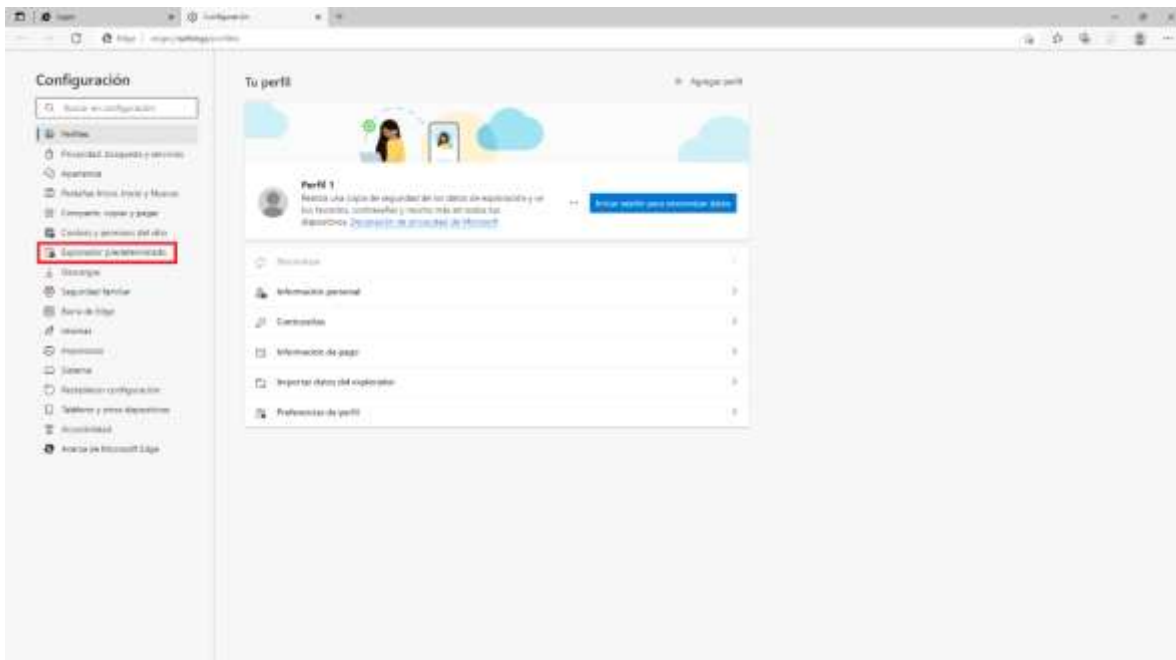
Configuración

Buscar en configuración

Perfiles
Privacidad, búsqueda y servicios
Apariencia
Pestañas Inicio, Inicio y Nuevas
Compartir, copiar y pegar
Cookies y permisos del sitio
Explorador predeterminado
Descargas
Seguridad familiar
Barra de Edge
Idiomas
Impresoras
Sistema
Restablecer configuración
Teléfono y otros dispositivos
Accesibilidad
Acerca de Microsoft Edge

Tu perfil

+ Agregar perfil

Perfil 1
Realiza una copia de seguridad de los datos de exploración y ve tus favoritos, contraseñas y mucho más en todos tus dispositivos. Declaración de privacidad de Microsoft

...

Iniciar sesión para sincronizar datos

Sincronizar

Información personal

Contraseñas

Información de pago

Importar datos del explorador

Preferencias de perfil